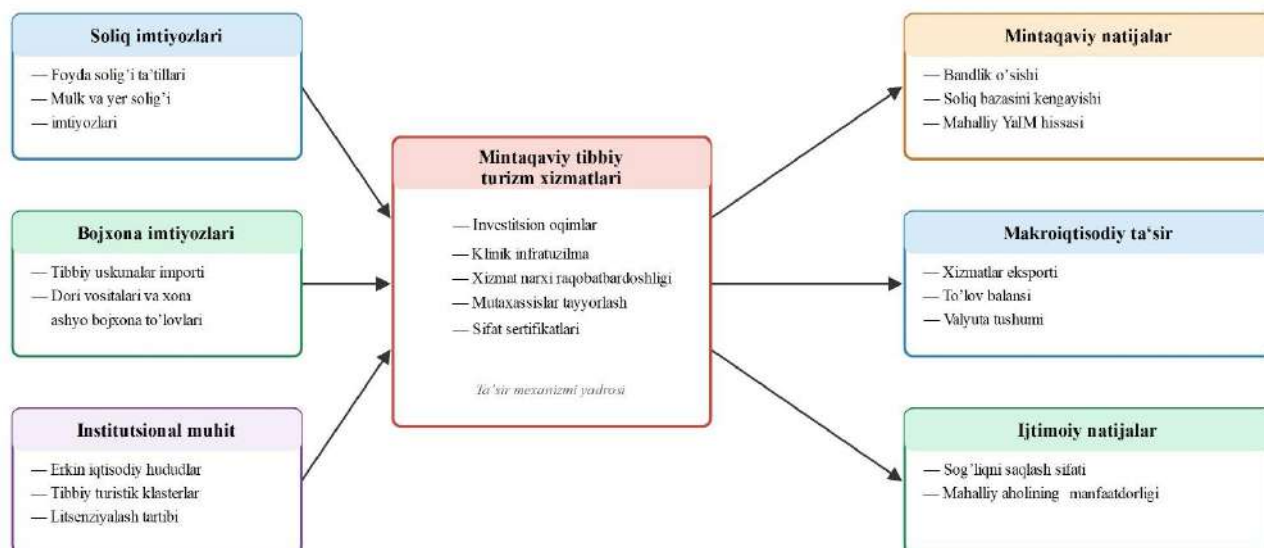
Soliq imtiyozlari

— Foyda solig'i ta'tillari
— Mulk va yer solig'i
— imtiyozlari

Bojxona imtiyozlari

— Tibbiy uskunalar importi
— Dori vositalari va xom ashyo bojxona to'lovlari

Institutsional muhit

— Erkin iqtisodiy hududlar
— Tibbiy turistik klasterlar
— Litsenziyalash tartibi

Mintaqaviy tibbiy turizm xizmatlari

— Investitsion oqimlar
— Klinik infratuzilma
— Xizmat narxi raqobatbardoshligi
— Mutaxassislar tayyorlash
— Sifat sertifikatlari

Ta'sir mexanizmi yadrosi

Mintaqaviy natijalar

— Bandlik o'sishi
— Soliq bazasini kengayishi
— Mahalliy YaIM hissasi

Makroiqtisodiy ta'sir

— Xizmatlar eksporti
— To'lov balansi
— Valyuta tushumi

Ijtimoiy natijalar

— Sog'liqni saqlash sifati
— Mahalliy aholining manfaatdorligi